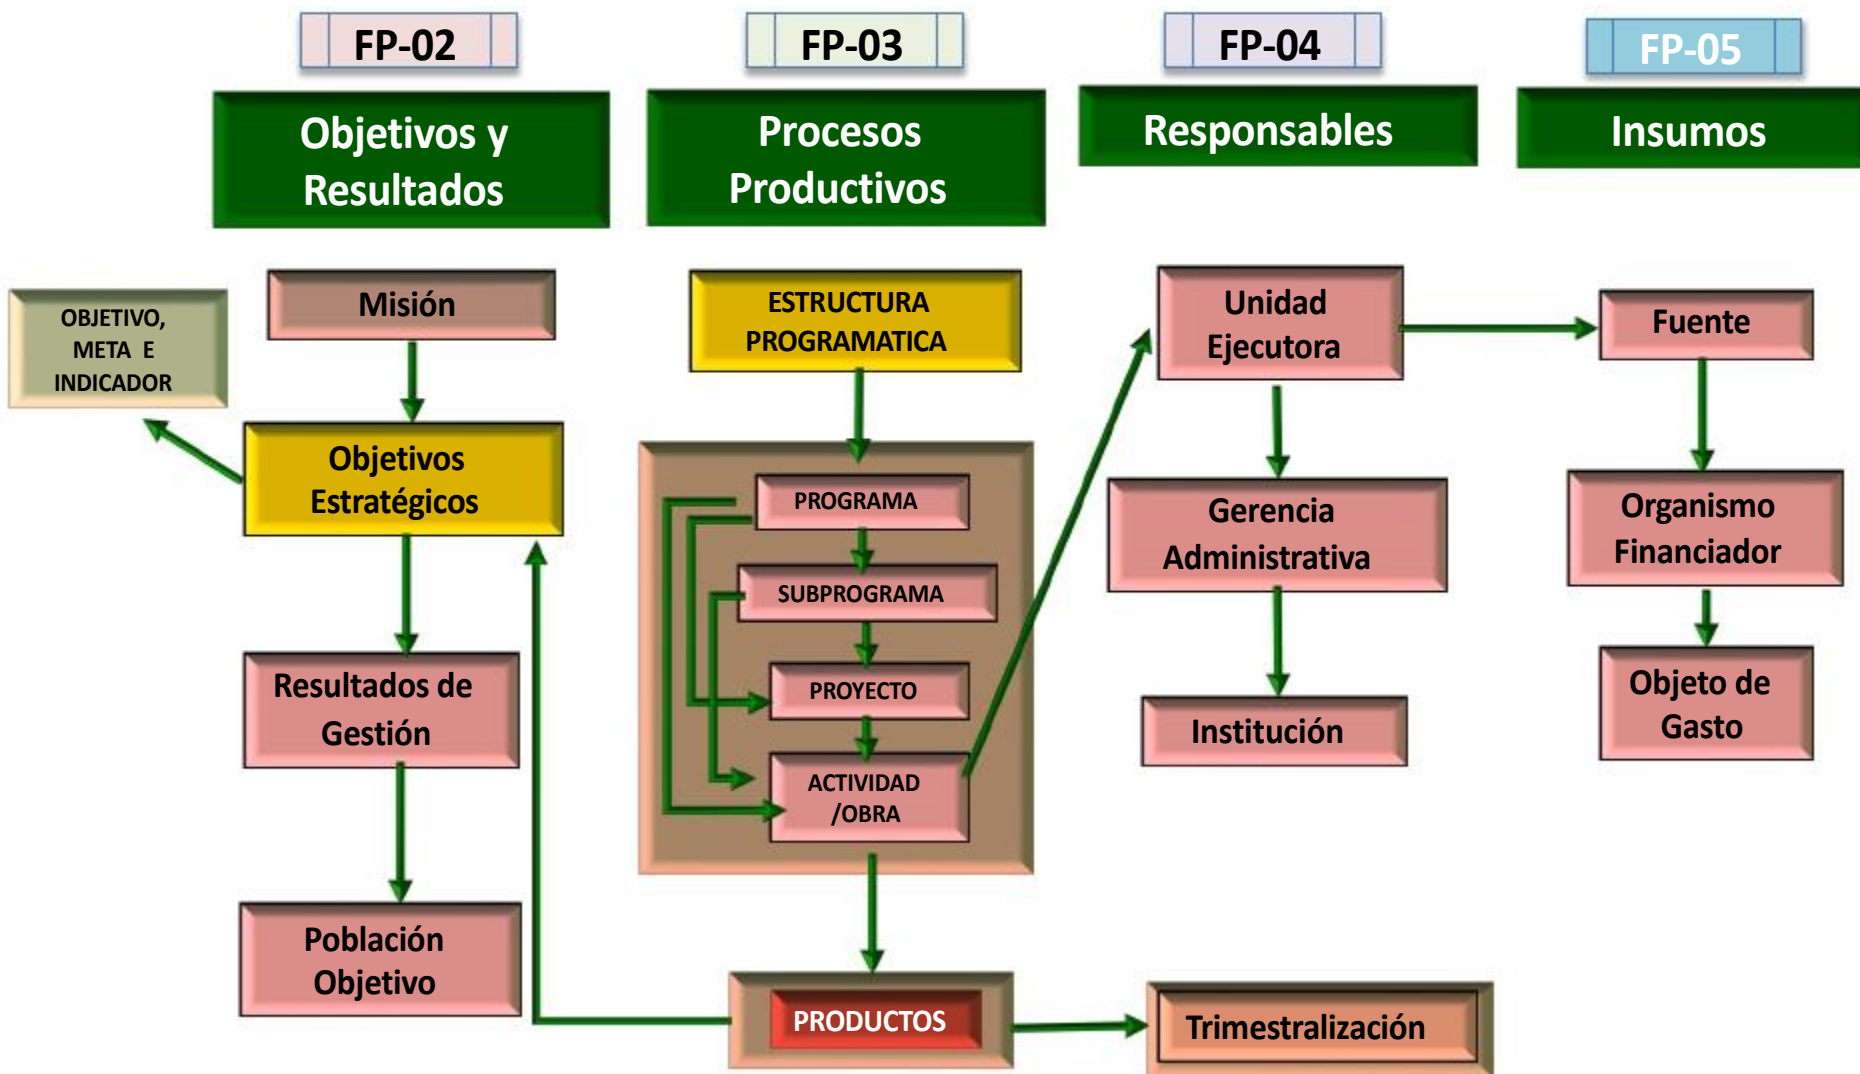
FP-02

Objetivos y Resultados

FP-03

Procesos Productivos

FP-04

Responsables

FP-05

Insumos

OBJETIVO, META E INDICADOR

Misión

Objetivos Estratégicos

Resultados de Gestión

Población Objetivo

ESTRUCTURA PROGRAMATICA

PROGRAMA

SUBPROGRAMA

PROYECTO

ACTIVIDAD /OBRA

PRODUCTOS

Unidad Ejecutora

Gerencia Administrativa

Institución

Trimestralización

Fuente

Organismo Financiador

Objeto de Gasto